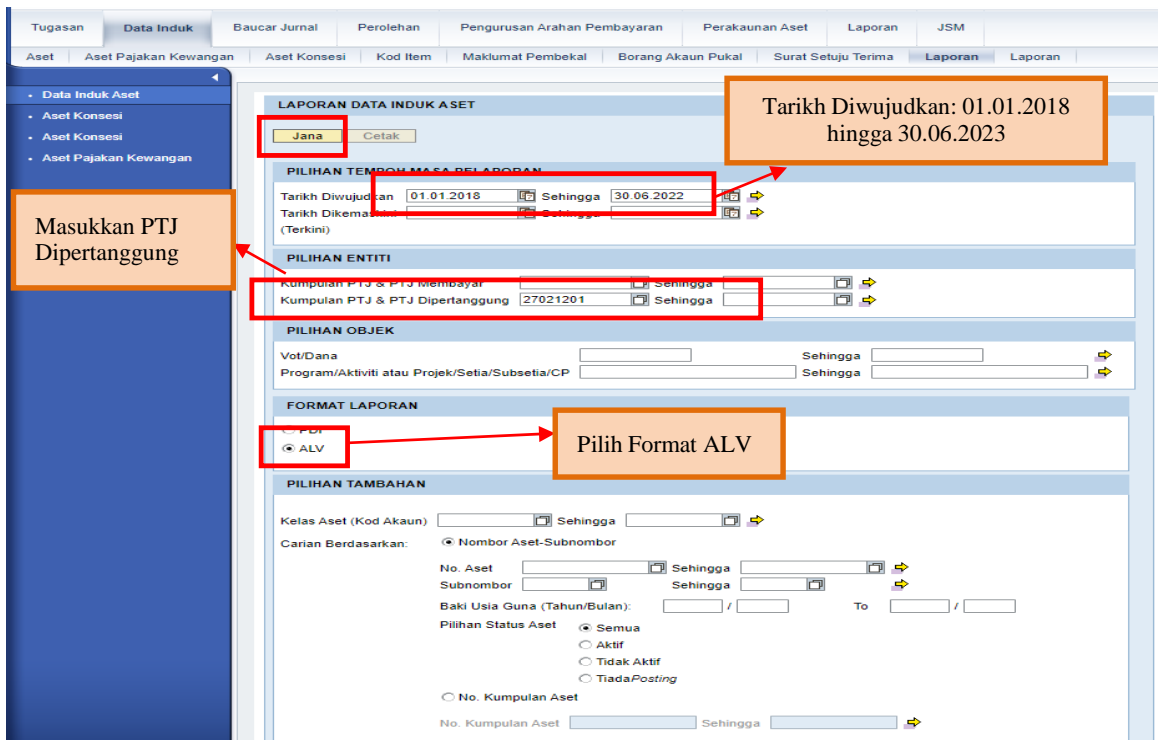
Tugasan | Data Induk | Baucar Jurnal | Perolehan | Pengurusan Arahan Pembayaran | Perakaunan Aset | Laporan | JSM

Aset | Aset Pajakan Kewangan | Aset Konsesi | Kod Item | Maklumat Pembekal | Borang Akaun Pukal | Surat Setuju Terima | Laporan | Laporan

• Data Induk Aset
• Aset Konsesi
• Aset Konsesi
• Aset Pajakan Kewangan

LAPORAN DATA INDUK ASET

Jana Cetak

Tarikh Diwujudkan: 01.01.2018 hingga 30.06.2023

PILIHAN TEMPOH MASA PELAPORAN
Tarikh Diwujudkan 01.01.2018 Sehingga 30.06.2022
Tarikh Dikemaskini Sehingga
(Terkini)

Masukkan PTJ Dipertanggung

PILIHAN ENTITI
Kumpulan PTJ & PTJ Membayar Sehingga
Kumpulan PTJ & PTJ Dipertanggung 27021201 Sehingga

PILIHAN OBJEK
Vot/Dana Sehingga
Program/Aktiviti atau Projek/Setia/Subsetia/CP Sehingga

FORMAT LAPORAN
PDF
ALV

Pilih Format ALV

PILIHAN TAMBAHAN
Kelas Aset (Kod Akaun) Sehingga
Carian Berdasarkan: Nombor Aset-Subnombor
No. Aset Sehingga
Subnombor Sehingga
Baki Usia Guna (Tahun/Bulan): / To /
Pilihan Status Aset
Semua
Aktif
Tidak Aktif
Tiada Posting
No. Kumpulan Aset
No. Kumpulan Aset Sehingga